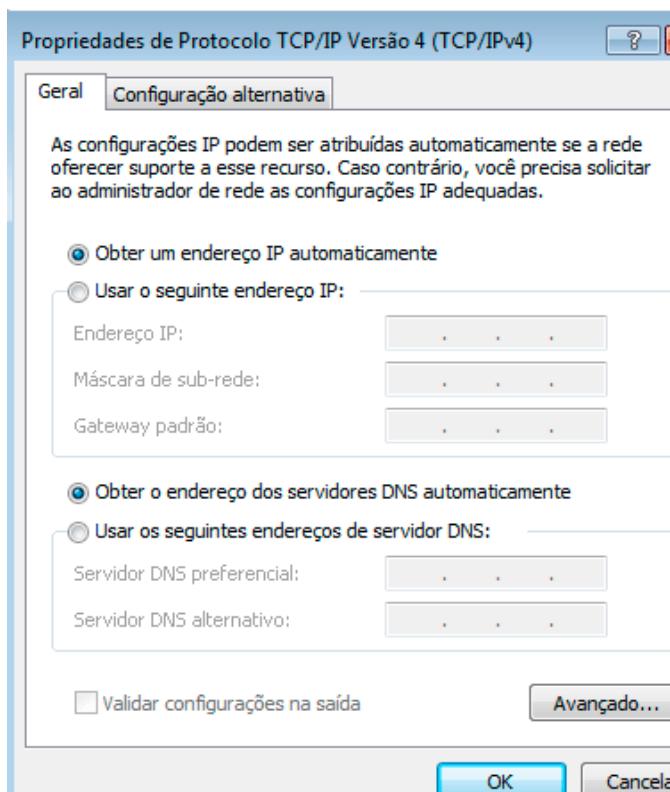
Propriedades de Protocolo TCP/IP Versão 4 (TCP/IPv4)

?

Geral | Configuração alternativa

As configurações IP podem ser atribuídas automaticamente se a rede oferecer suporte a esse recurso. Caso contrário, você precisa solicitar ao administrador de rede as configurações IP adequadas.

Obter um endereço IP automaticamente

Usar o seguinte endereço IP:

Endereço IP: . . .

Máscara de sub-rede: . . .

Gateway padrão: . . .

Obter o endereço dos servidores DNS automaticamente

Usar os seguintes endereços de servidor DNS:

Servidor DNS preferencial: . . .

Servidor DNS alternativo: . . .

Validar configurações na saída

Avançado...

OK

Cancela